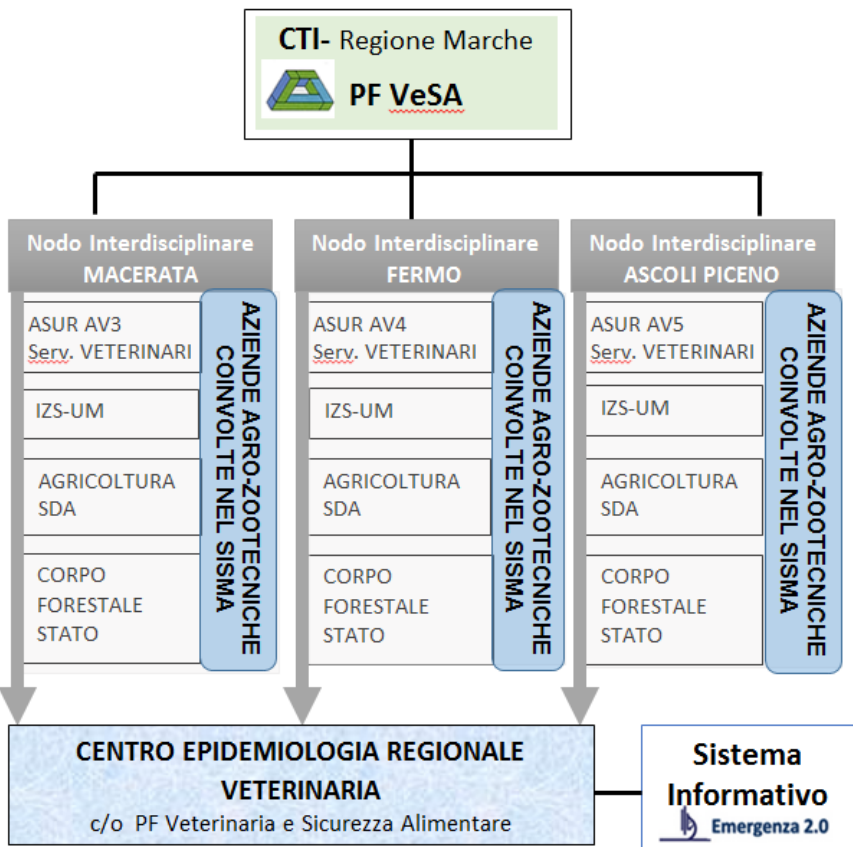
CTI- Regione Marche

PF VeSA

Nodo Interdisciplinare MACERATA

ASUR AV3 Serv. VETERINARI

IZS-UM

AGRICOLTURA SDA

CORPO FORESTALE STATO

AZIENDE AGRO-ZOOTECNICHE COINVOLTE NEL SISMA

Nodo Interdisciplinare FERMO

ASUR AV4 Serv. VETERINARI

IZS-UM

AGRICOLTURA SDA

CORPO FORESTALE STATO

AZIENDE AGRO-ZOOTECNICHE COINVOLTE NEL SISMA

Nodo Interdisciplinare ASCOLI PICENO

ASUR AV5 Serv. VETERINARI

IZS-UM

AGRICOLTURA SDA

CORPO FORESTALE STATO

AZIENDE AGRO-ZOOTECNICHE COINVOLTE NEL SISMA

CENTRO EPIDEMIOLOGIA REGIONALE VETERINARIA
c/o PF Veterinaria e Sicurezza Alimentare

Sistema Informativo
Emergenza 2.0